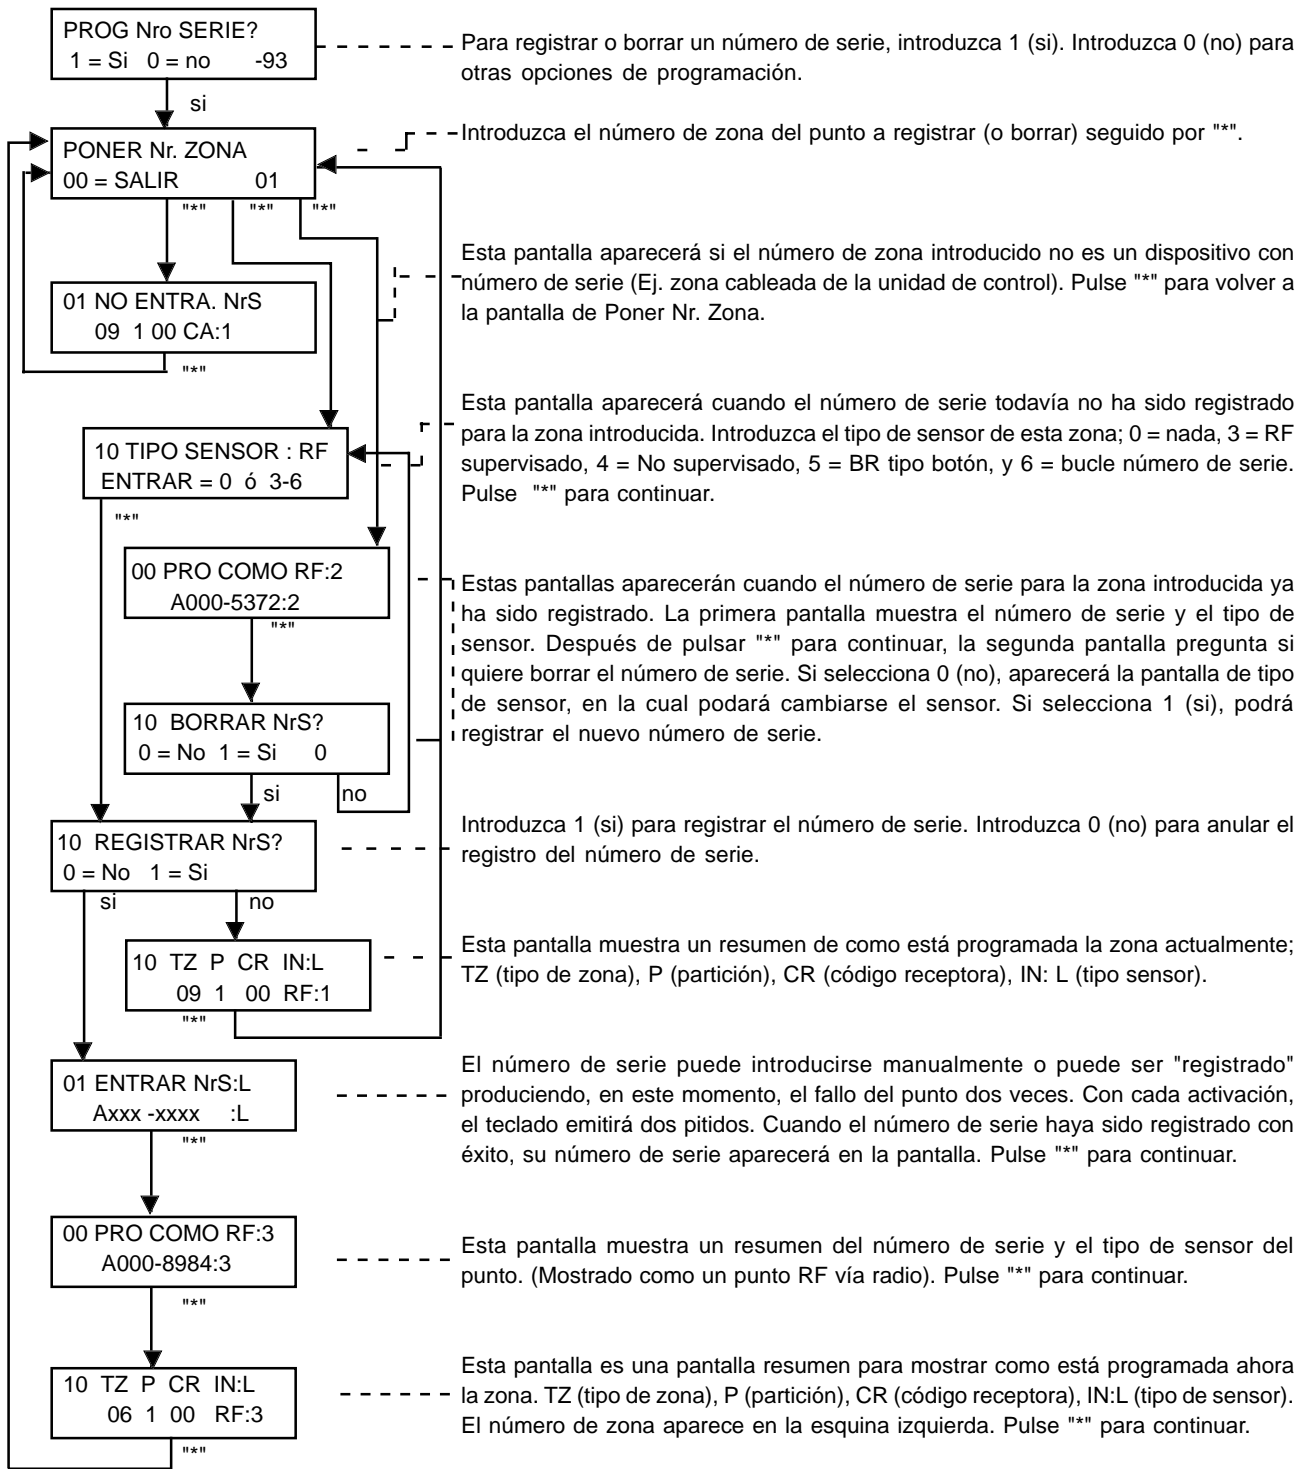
PROG Nro SERIE?
1 = Si 0 = no -93

Para registrar o borrar un número de serie, introduzca 1 (si). Introduzca 0 (no) para otras opciones de programación.

si

PONER Nr. ZONA
00 = SALIR 01

Introduzca el número de zona del punto a registrar (o borrar) seguido por "*".

"*" "*" "*"

01 NO ENTRA. NrS
09 1 00 CA:1

"*"

Esta pantalla aparecerá si el número de zona introducido no es un dispositivo con número de serie (Ej. zona cableada de la unidad de control). Pulse "*" para volver a la pantalla de Poner Nr. Zona.

10 TIPO SENSOR : RF
ENTRAR = 0 ó 3-6

"*"

Esta pantalla aparecerá cuando el número de serie todavía no ha sido registrado para la zona introducida. Introduzca el tipo de sensor de esta zona; 0 = nada, 3 = RF supervisado, 4 = No supervisado, 5 = BR tipo botón, y 6 = bucle número de serie. Pulse "*" para continuar.

00 PRO COMO RF:2
A000-5372:2

"*"

10 BORRAR NrS?
0 = No 1 = Si 0

si no

Estas pantallas aparecerán cuando el número de serie para la zona introducida ya ha sido registrado. La primera pantalla muestra el número de serie y el tipo de sensor. Después de pulsar "*" para continuar, la segunda pantalla pregunta si quiere borrar el número de serie. Si selecciona 0 (no), aparecerá la pantalla de tipo de sensor, en la cual podará cambiarse el sensor. Si selecciona 1 (si), podrá registrar el nuevo número de serie.

10 REGISTRAR NrS?
0 = No 1 = Si

si no

Introduzca 1 (si) para registrar el número de serie. Introduzca 0 (no) para anular el registro del número de serie.

10 TZ P CR IN:L
09 1 00 RF:1

"*"

Esta pantalla muestra un resumen de como está programada la zona actualmente; TZ (tipo de zona), P (partición), CR (código receptora), IN: L (tipo sensor).

01 ENTRAR NrS:L
Axxx -xxxx :L

"*"

El número de serie puede introducirse manualmente o puede ser "registrado" produciendo, en este momento, el fallo del punto dos veces. Con cada activación, el teclado emitirá dos pitidos. Cuando el número de serie haya sido registrado con éxito, su número de serie aparecerá en la pantalla. Pulse "*" para continuar.

00 PRO COMO RF:3
A000-8984:3

"*"

Esta pantalla muestra un resumen del número de serie y el tipo de sensor del punto. (Mostrado como un punto RF vía radio). Pulse "*" para continuar.

10 TZ P CR IN:L
06 1 00 RF:3

"*"

Esta pantalla es una pantalla resumen para mostrar como está programada ahora la zona. TZ (tipo de zona), P (partición), CR (código receptora), IN:L (tipo de sensor). El número de zona aparece en la esquina izquierda. Pulse "*" para continuar.